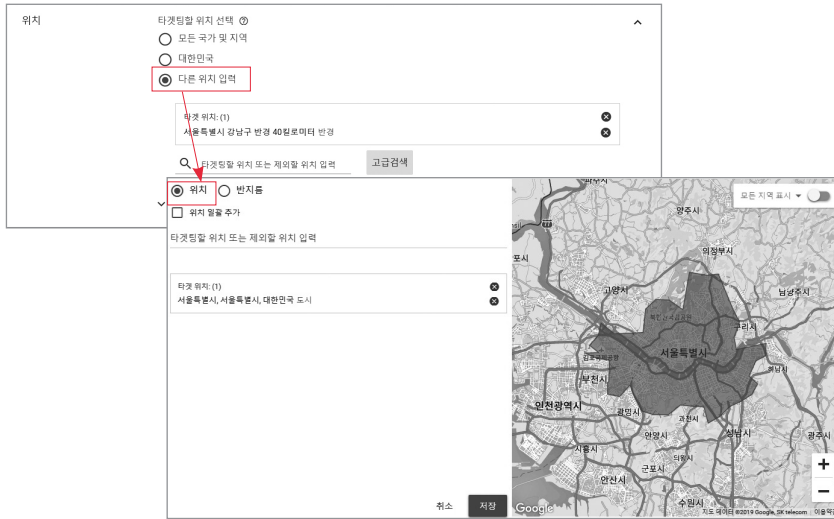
위치

타겟팅할 위치 선택 ?

모든 국가 및 지역

대한민국

다른 위치 입력

타겟 위치: (1)

서울특별시 강남구 반경 40킬로미터 반경

타겟팅할 위치 또는 제외할 위치 입력

고급검색

위치

반지름

위치 일괄 추가

타겟팅할 위치 또는 제외할 위치 입력

타겟 위치: (1)

서울특별시, 서울특별시, 대한민국 도시

취소

저장

모든 지역 표시

양주시

의정부시

고양시

남양주시

구리시

서울특별시

부천시

인천광역시

광명시

과천시

하남시

안양시

성남시

광주시

시흥시

군포시

의왕시

안산시

수원시

Google

지도 데이터 ©2019 Google, SK telecom

+

−